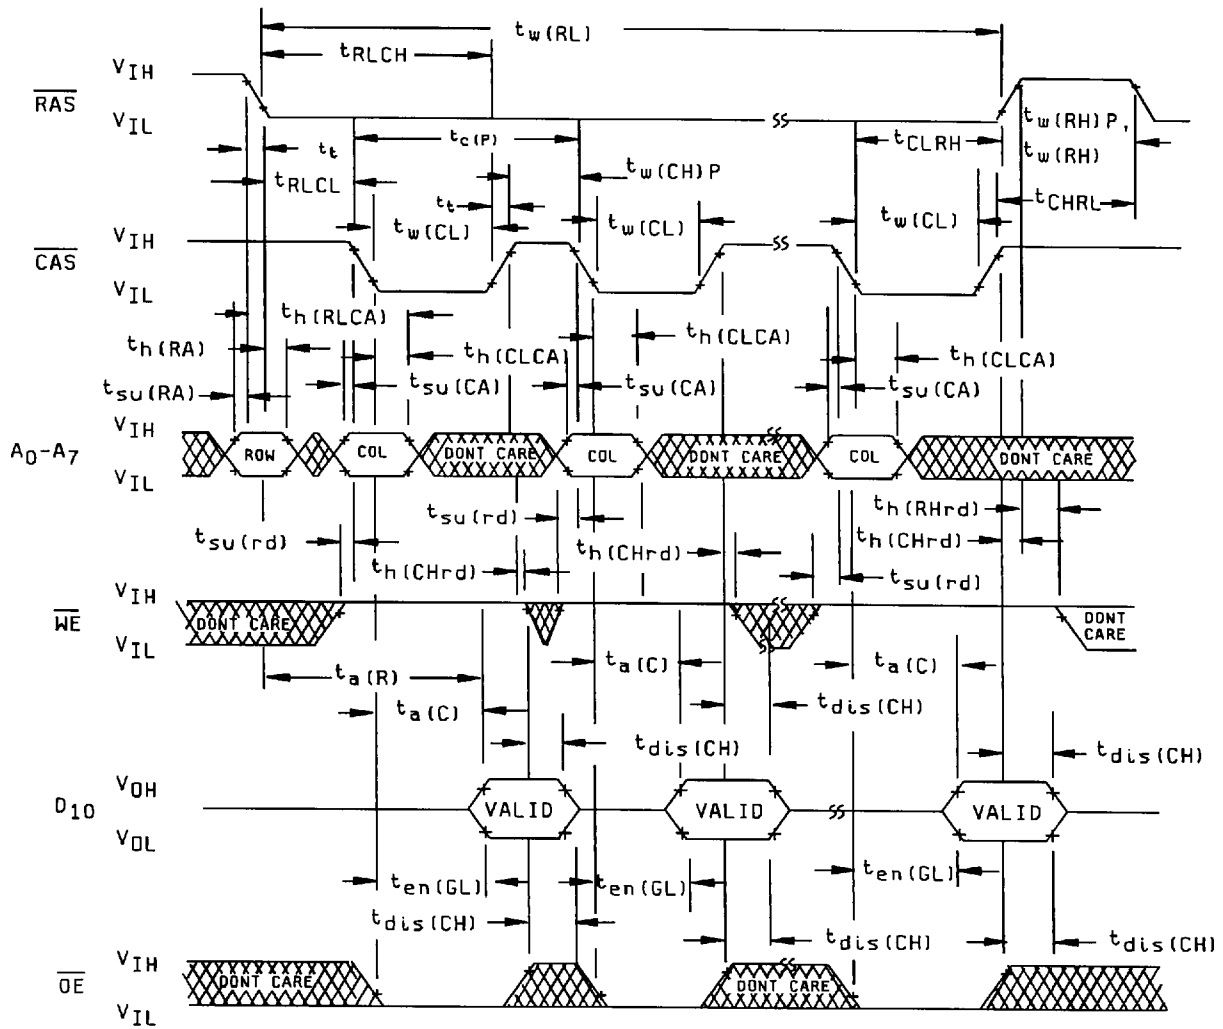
$t_{w(RL)}$
$t_{RLCH}$
$V_{IH}$
$\overline{RAS}$
$V_{IL}$
$t_t$
$t_{c(P)}$
$t_{CLRH}$
$t_{w(RH)P}$,
$t_{w(RH)}$
$t_{RLCL}$
$t_{w(CH)P}$
$t_t$
$t_{w(CL)}$
$t_{w(CL)}$
$t_{w(CL)}$
$t_{CHRL}$
$V_{IH}$
$\overline{CAS}$
$V_{IL}$
$t_{h(RLCA)}$
$t_{h(CLCA)}$
$t_{h(RA)}$
$t_{h(CLCA)}$
$t_{h(CLCA)}$
$t_{su(RA)}$
$t_{su(CA)}$
$t_{su(CA)}$
$t_{su(CA)}$
$V_{IH}$
$A_0-A_7$
ROW
COL
DONT CARE
COL
DONT CARE
COL
DONT CARE
$V_{IL}$
$t_{h(RHrd)}$
$t_{su(rd)}$
$t_{h(CHrd)}$
$t_{su(rd)}$
$t_{h(CHrd)}$
$t_{h(CHrd)}$
$t_{su(rd)}$
$V_{IH}$
$\overline{WE}$
DONT CARE
DONT CARE
$V_{IL}$
$t_{a(R)}$
$t_{a(C)}$
$t_{a(C)}$
$t_{a(C)}$
$t_{dis(CH)}$
$t_{dis(CH)}$
$t_{dis(CH)}$
$V_{OH}$
$D_{IO}$
VALID
VALID
VALID
$V_{OL}$
$t_{en(GL)}$
$t_{en(GL)}$
$t_{en(GL)}$
$t_{dis(CH)}$
$t_{dis(CH)}$
$t_{dis(CH)}$
$V_{IH}$
$\overline{OE}$
DONT CARE
DONT CARE
$V_{IL}$